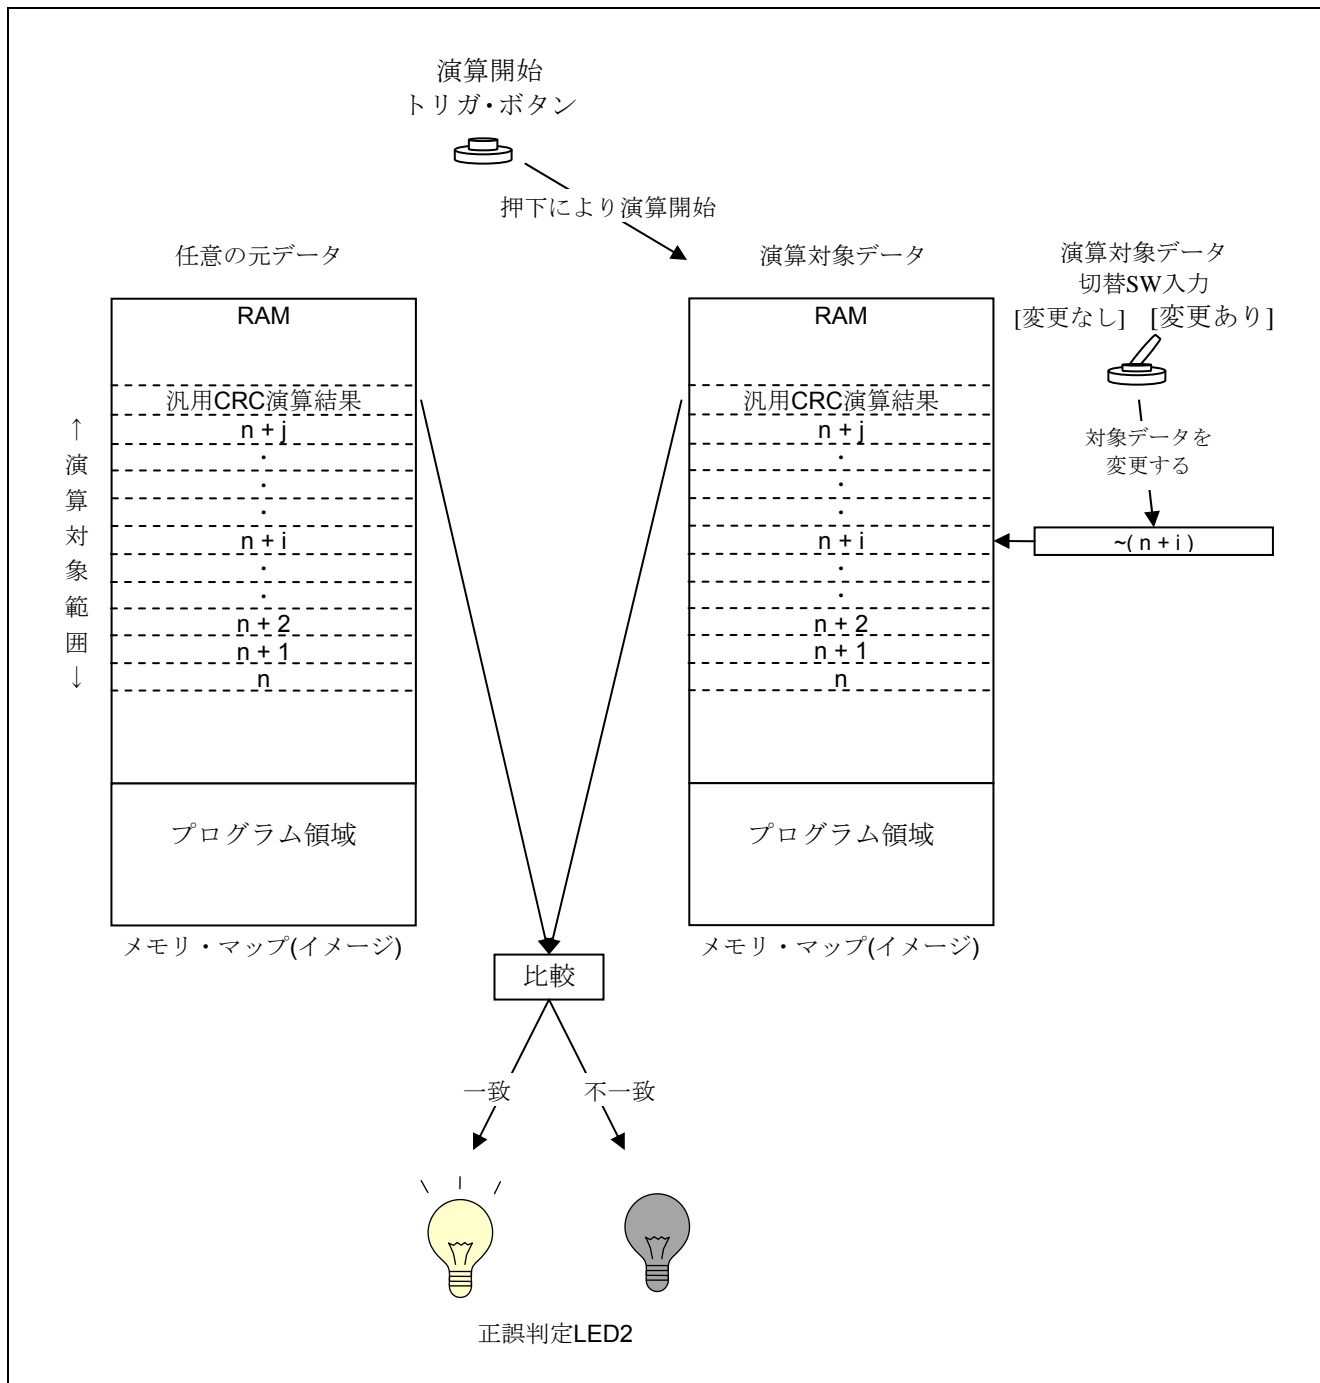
演算開始
トリガ・ボタン

押下により演算開始

任意の元データ

RAM

汎用CRC演算結果
n + j
.
.
.
n + i
.
.
n + 2
n + 1
n

↑
演
算
対
象
範
囲
↓

プログラム領域

メモリ・マップ(イメージ)

演算対象データ

RAM

汎用CRC演算結果
n + j
.
.
.
n + i
.
.
n + 2
n + 1
n

プログラム領域

メモリ・マップ(イメージ)

演算対象データ
切替SW入力
[変更なし] [変更あり]

対象データを
変更する

~( n + i )

比較

一致
不一致

正誤判定LED2